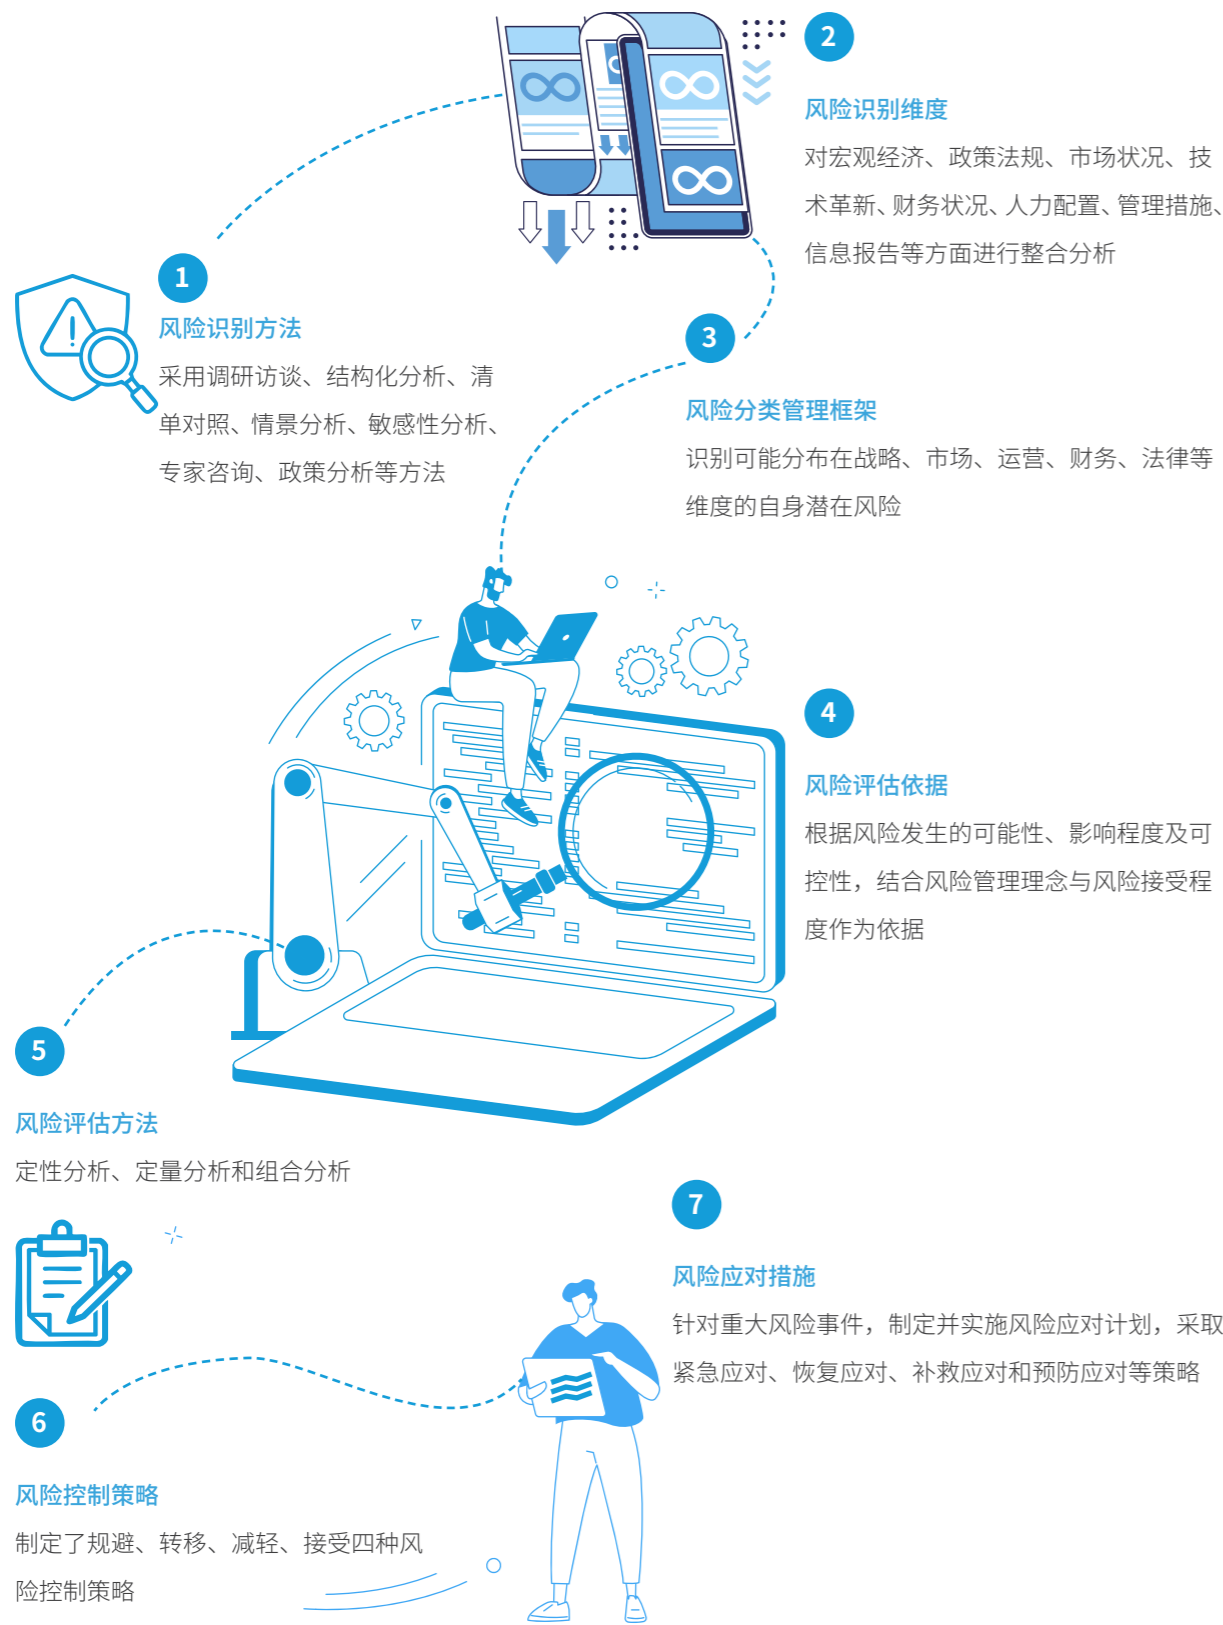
2

风险识别维度

对宏观经济、政策法规、市场状况、技术革新、财务状况、人力配置、管理措施、信息报告等方面进行整合分析

1

风险识别方法

采用调研访谈、结构化分析、清单对照、情景分析、敏感性分析、专家咨询、政策分析等方法

3

风险分类管理框架

识别可能分布在战略、市场、运营、财务、法律等维度的自身潜在风险

4

风险评估依据

根据风险发生的可能性、影响程度及可控性，结合风险管理理念与风险接受程度作为依据

5

风险评估方法

定性分析、定量分析和组合分析

7

风险应对措施

针对重大风险事件，制定并实施风险应对计划，采取紧急应对、恢复应对、补救应对和预防应对等策略

6

风险控制策略

制定了规避、转移、减轻、接受四种风险控制策略